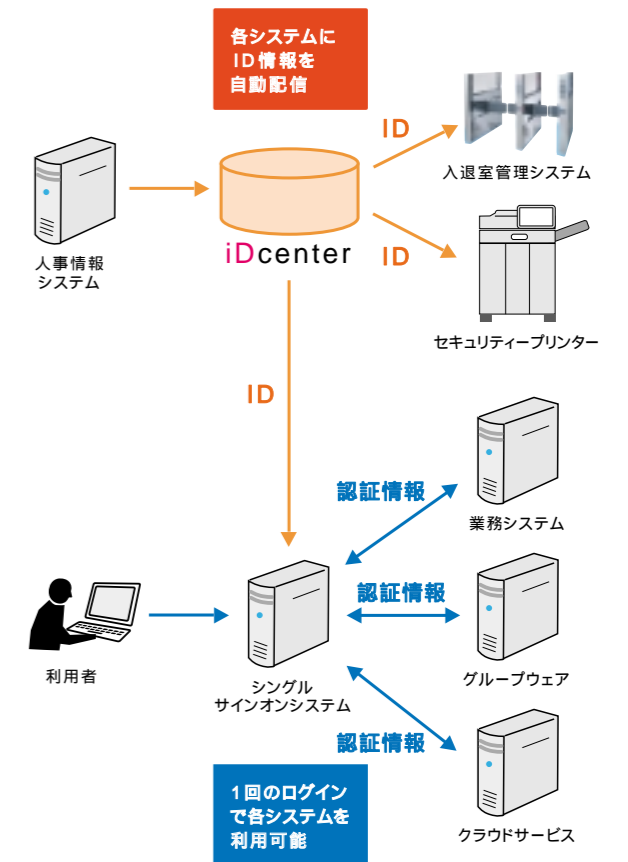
各システムに
ID情報を
自動配信

ID

入退室管理システム

人事情報
システム

iDcenter

ID

セキュリティープリンター

ID

認証情報

業務システム

認証情報

利用者

グループウェア

シングル
サインオンシステム

認証情報

1回のログイン
で各システムを
利用可能

クラウドサービス